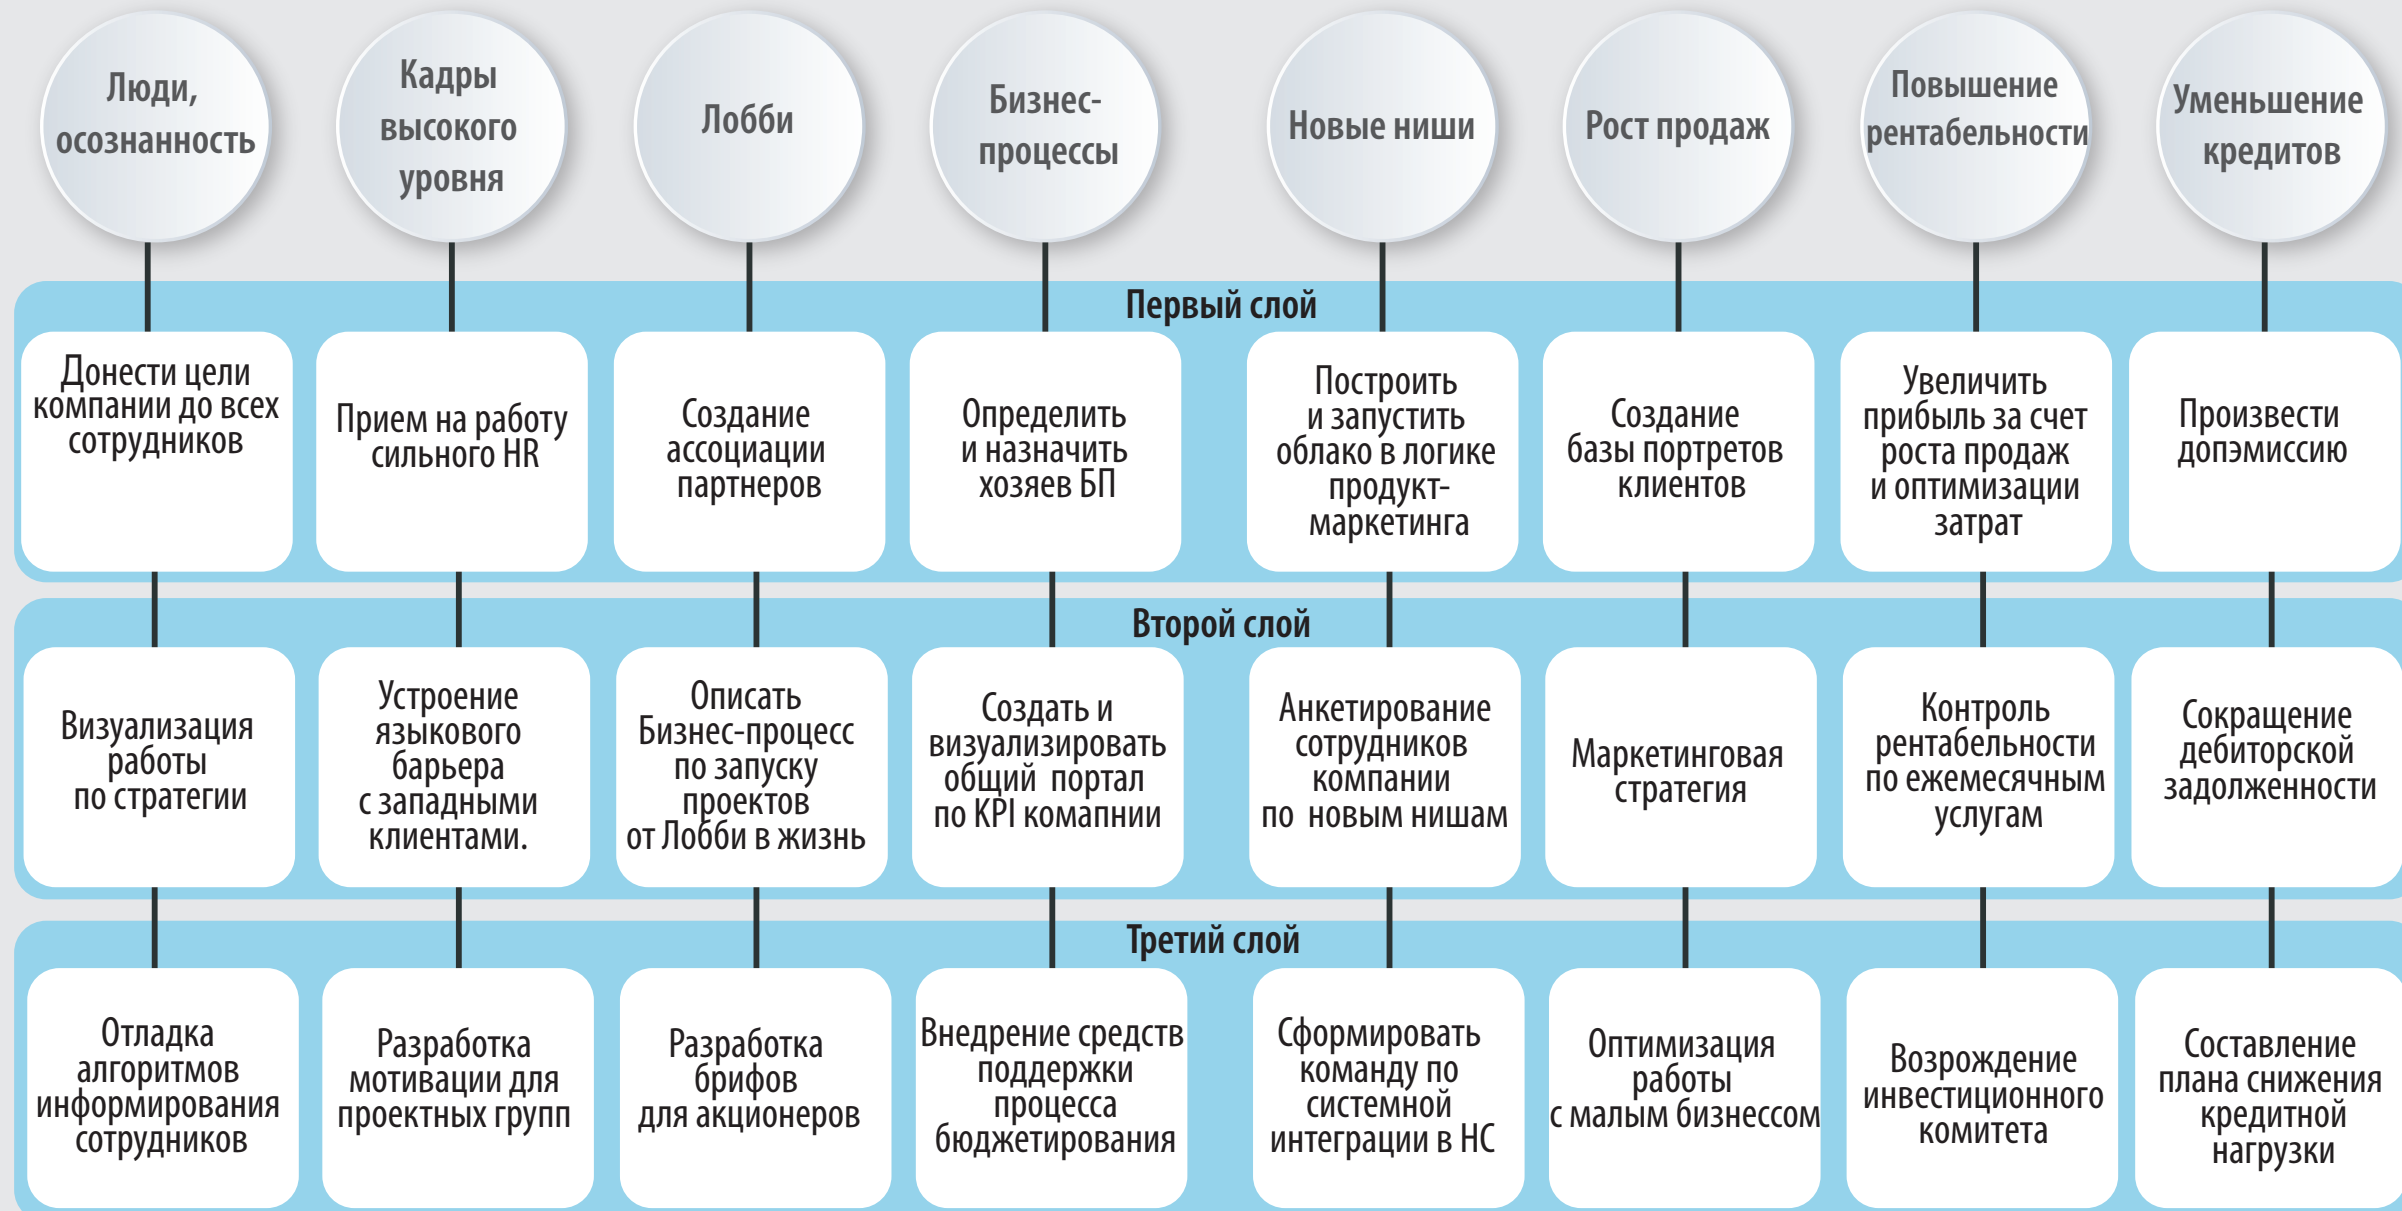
Люди, осознанность

Кадры высокого уровня

Лобби

Бизнес-процессы

Новые ниши

Рост продаж

Повышение рентабельности

Уменьшение кредитов

Первый слой

Донести цели компании до всех сотрудников

Прием на работу сильного HR

Создание ассоциации партнеров

Определить и назначить хозяев БП

Построить и запустить облако в логике продукт-маркетинга

Создание базы портретов клиентов

Увеличить прибыль за счет роста продаж и оптимизации затрат

Произвести допэмиссию

Второй слой

Визуализация работы по стратегии

Устроение языкового барьера с западными клиентами.

Описать Бизнес-процесс по запуску проектов от Лобби в жизнь

Создать и визуализировать общий портал по KPI комапнии

Анкетирование сотрудников компании по новым нишам

Маркетинговая стратегия

Контроль рентабельности по ежемесячным услугам

Сокращение дебиторской задолженности

Третий слой

Отладка алгоритмов информирования сотрудников

Разработка мотивации для проектных групп

Разработка брифов для акционеров

Внедрение средств поддержки процесса бюджетирования

Сформировать команду по системной интеграции в НС

Оптимизация работы с малым бизнессом

Возрождение инвестиционного комитета

Составление плана снижения кредитной нагрузки